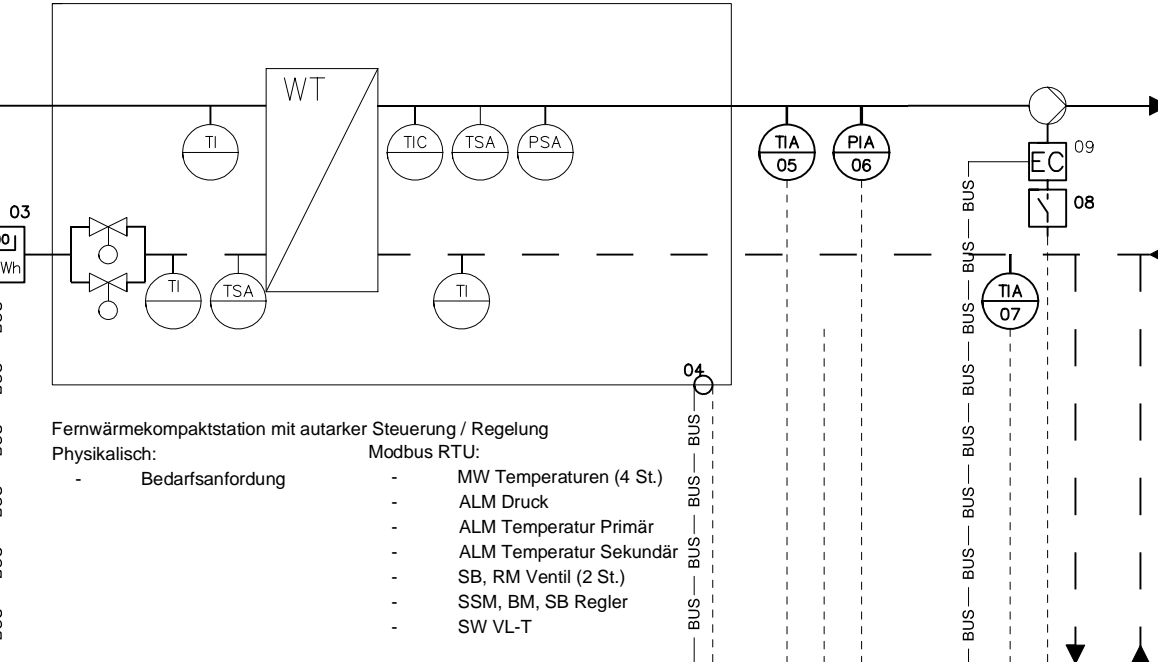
WT

TI

TIC

TSA

PSA

TIA
05

PIA
06

09
EC

08

03

Wh

TI

TSA

TI

TIA
07

04

BUS BUS BUS BUS BUS BUS BUS BUS BUS BUS

BUS BUS BUS BUS

Fernwärmekompaktstation mit autarker Steuerung / Regelung
Physikalisch:
- Bedarfsanfordung

Modbus RTU:
- MW Temperaturen (4 St.)
- ALM Druck
- ALM Temperatur Primär
- ALM Temperatur Sekundär
- SB, RM Ventil (2 St.)
- SSM, BM, SB Regler
- SW VL-T